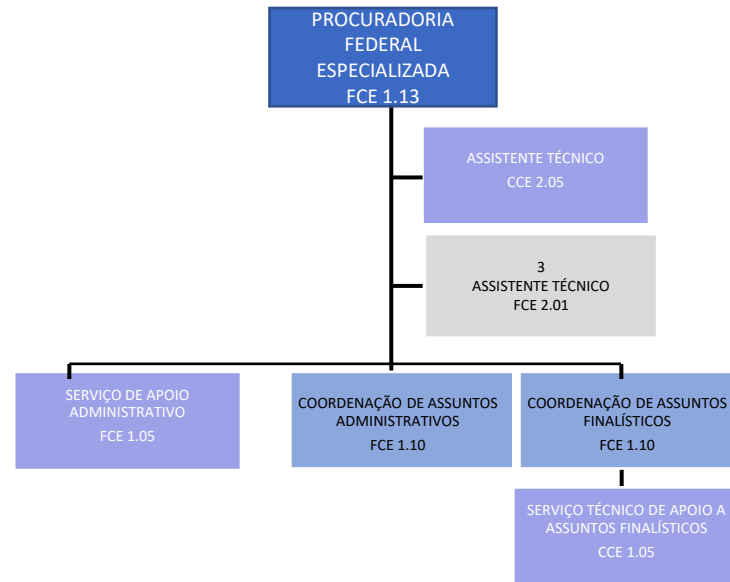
PROCURADORIA FEDERAL ESPECIALIZADA
FCE 1.13

ASSISTENTE TÉCNICO
CCE 2.05

3
ASSISTENTE TÉCNICO
FCE 2.01

SERVIÇO DE APOIO ADMINISTRATIVO
FCE 1.05

COORDENAÇÃO DE ASSUNTOS ADMINISTRATIVOS
FCE 1.10

COORDENAÇÃO DE ASSUNTOS FINALÍSTICOS
FCE 1.10

SERVIÇO TÉCNICO DE APOIO A ASSUNTOS FINALÍSTICOS
CCE 1.05